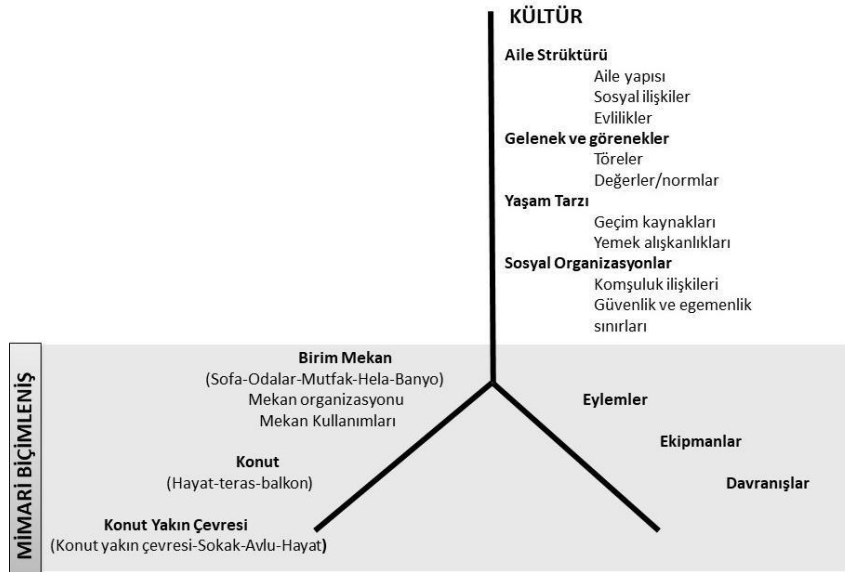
KÜLTÜR

Aile Strüktürü
Aile yapısı
Sosyal ilişkiler
Evlilikler

Gelenek ve görenekler
Töreler
Değerler/normlar

Yaşam Tarzı
Geçim kaynakları
Yemek alışkanlıkları

Sosyal Organizasyonlar
Komşuluk ilişkileri
Güvenlik ve egemenlik sınırları

MİMARİ BİÇİMLENİŞ

Birim Mekan
(Sofa-Odalar-Mutfak-Hela-Banyo)
Mekan organizasyonu
Mekan Kullanımları

Konut
(Hayat-teras-balkon)

Konut Yakın Çevresi
(Konut yakın çevresi-Sokak-Avlu-Hayat)

Eylemler

Ekipmanlar

Davranışlar